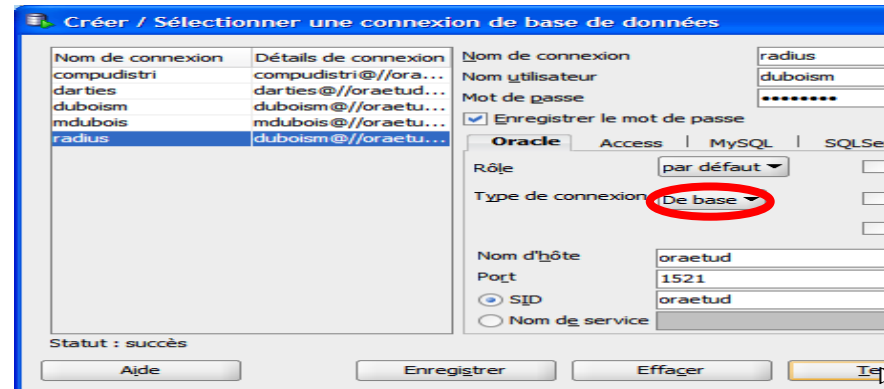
Créer / Sélectionner une connexion de base de données

| Nom de connexion | Détails de connexion |
|---|---|
| compudistri | compudistri@//ora... |
| darties | darties@//oraetud... |
| duboism | duboism@//oraetud... |
| mdubois | mdubois@//oraetud... |
| radius | duboism@//oraetu... |

Nom de connexion radius
Nom utilisateur duboism
Mot de passe ●●●●●●●●●
Enregistrer le mot de passe

Oracle | Access | MySQL | SQLSe

Rôle par défaut
Type de connexion De base

Nom d'hôte oraetud
Port 1521
SID oraetud
Nom de service

Statut : succès

Aide | Enregistrer | Effacer | Te